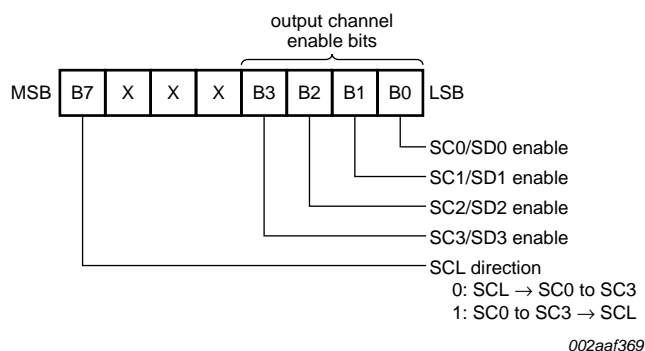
output channel enable bits

MSB

| B7 | X | X | X | B3 | B2 | B1 | B0 |
|---|---|---|---|---|---|---|---|

LSB

SC0/SD0 enable
SC1/SD1 enable
SC2/SD2 enable
SC3/SD3 enable
SCL direction
0: SCL $\rightarrow$ SC0 to SC3
1: SC0 to SC3 $\rightarrow$ SCL

002aaf369